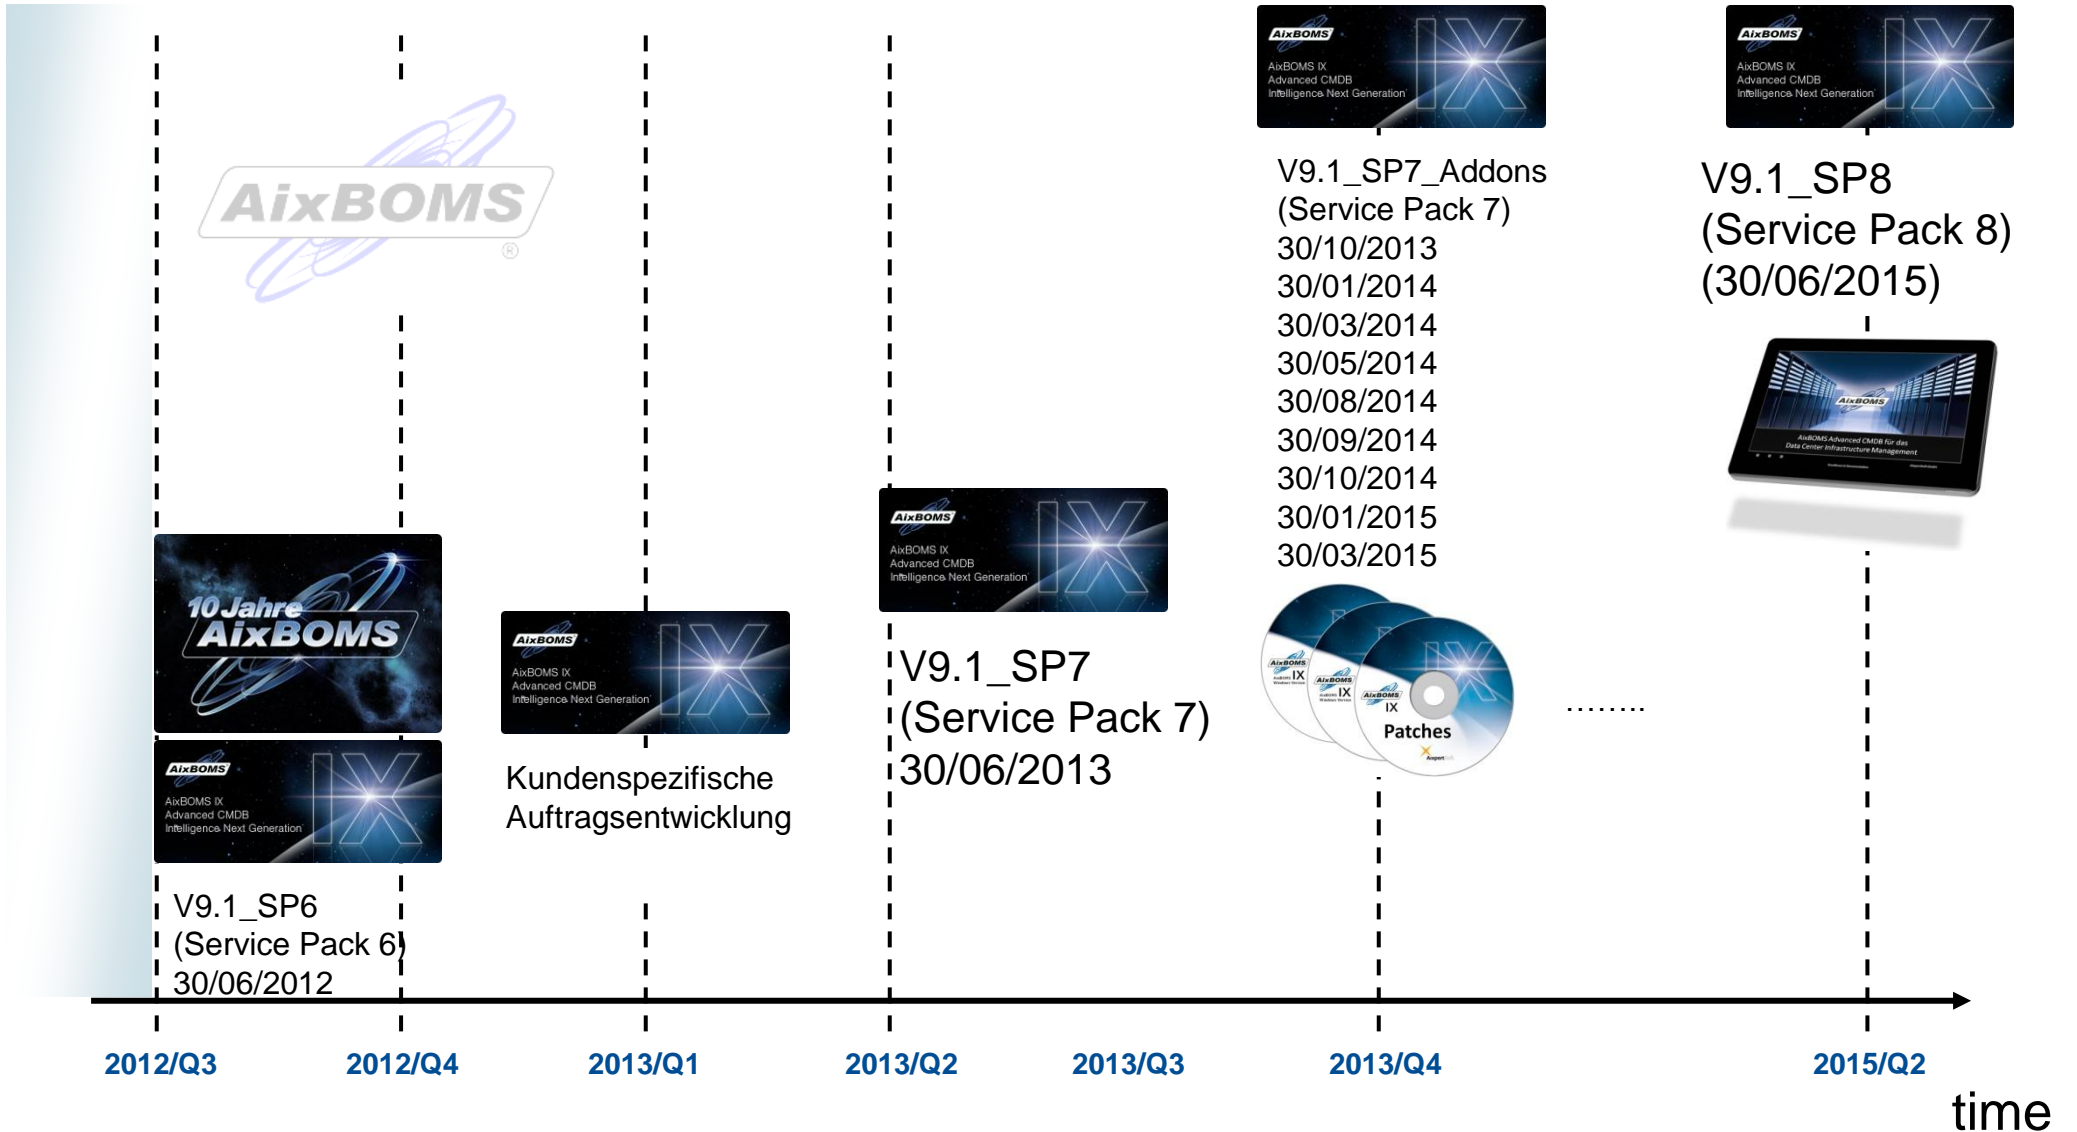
AixBOMS
AixBOMS IX
Advanced CMDB
Intelligence Next Generation

AixBOMS
AixBOMS IX
Advanced CMDB
Intelligence Next Generation

AixBOMS

10 Jahre AixBOMS

AixBOMS
AixBOMS IX
Advanced CMDB
Intelligence Next Generation

V9.1_SP6
(Service Pack 6)
30/06/2012

AixBOMS
AixBOMS IX
Advanced CMDB
Intelligence Next Generation

Kundenspezifische Auftragsentwicklung

AixBOMS
AixBOMS IX
Advanced CMDB
Intelligence Next Generation

V9.1_SP7
(Service Pack 7)
30/06/2013

V9.1_SP7_Addons
(Service Pack 7)
30/10/2013
30/01/2014
30/03/2014
30/05/2014
30/08/2014
30/09/2014
30/10/2014
30/01/2015
30/03/2015

AixBOMS IX
AixBOMS IX
AixBOMS IX
Patches

........

V9.1_SP8
(Service Pack 8)
(30/06/2015)

AixBOMS
AixBOMS Advanced CMDB für das Data Center Infrastructure Management

2012/Q3
2012/Q4
2013/Q1
2013/Q2
2013/Q3
2013/Q4
2015/Q2
time